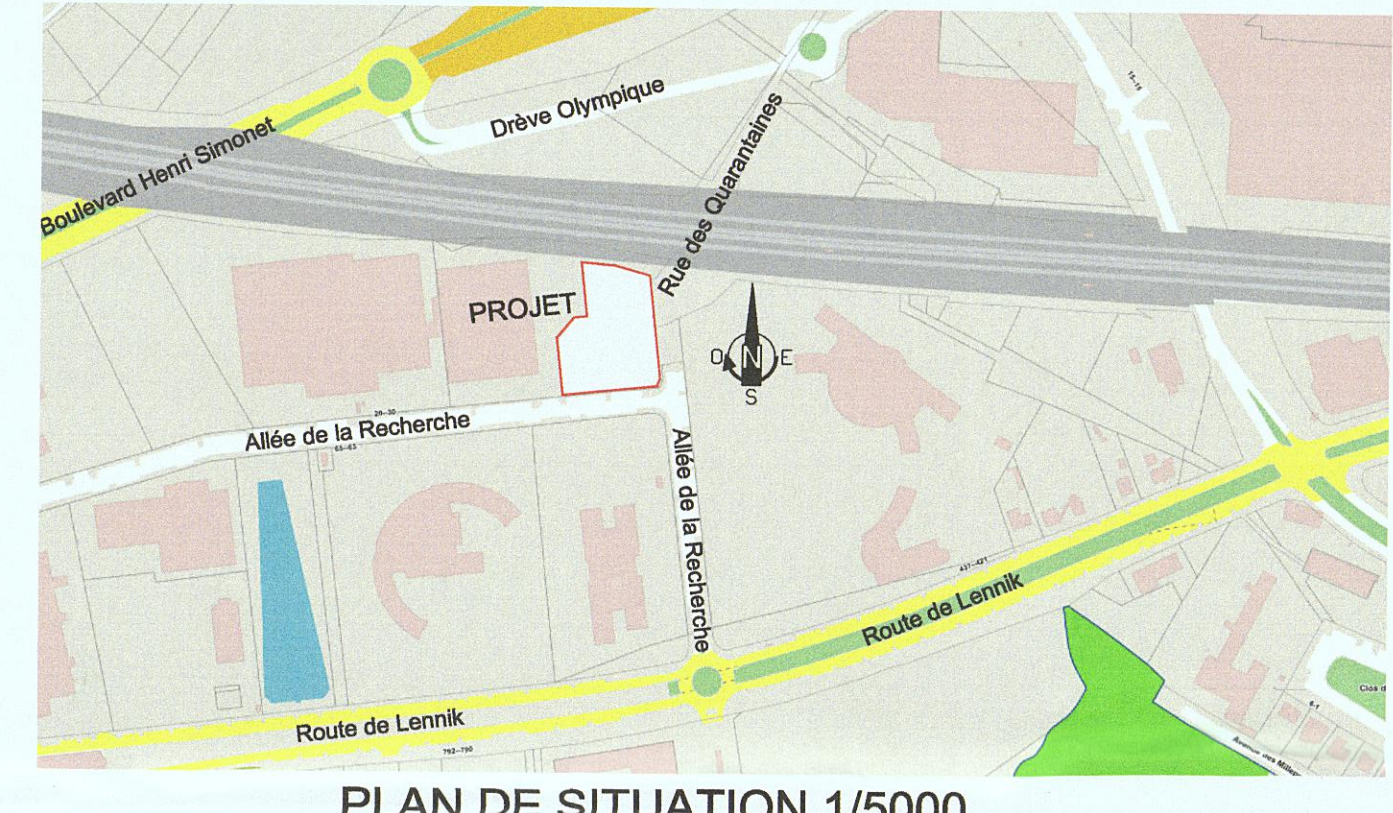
Drève Olympique

Boulevard Henri Simonet

Rue des Quarantaines

PROJET

N
O E
S

Allée de la Recherche

20–30

65–65

Allée de la Recherche

431–421

Route de Lennik

Route de Lennik

792–790

Clos de

Avenue des Millep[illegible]